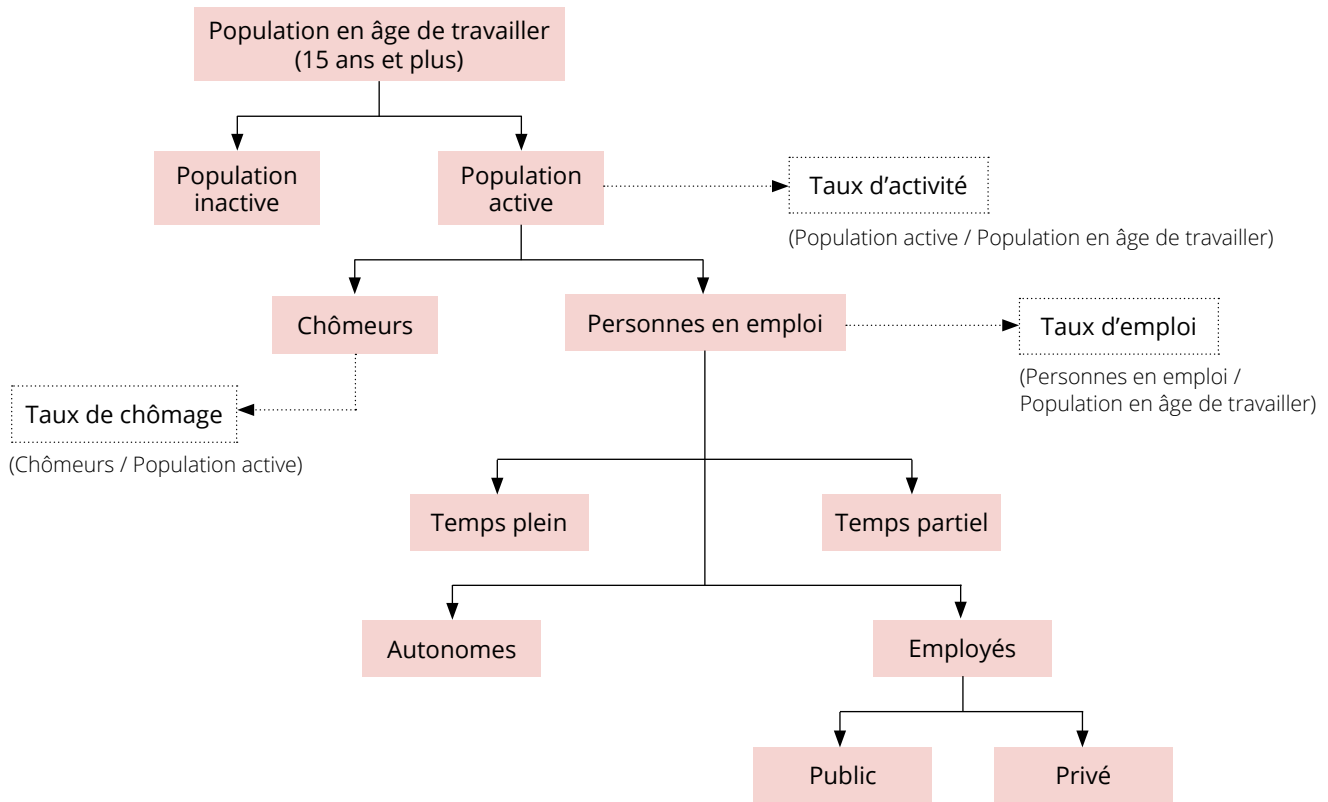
Population en âge de travailler
(15 ans et plus)

Population inactive

Population active

Taux d’activité

(Population active / Population en âge de travailler)

Chômeurs

Personnes en emploi

Taux d’emploi

(Personnes en emploi / Population en âge de travailler)

Taux de chômage

(Chômeurs / Population active)

Temps plein

Temps partiel

Autonomes

Employés

Public

Privé